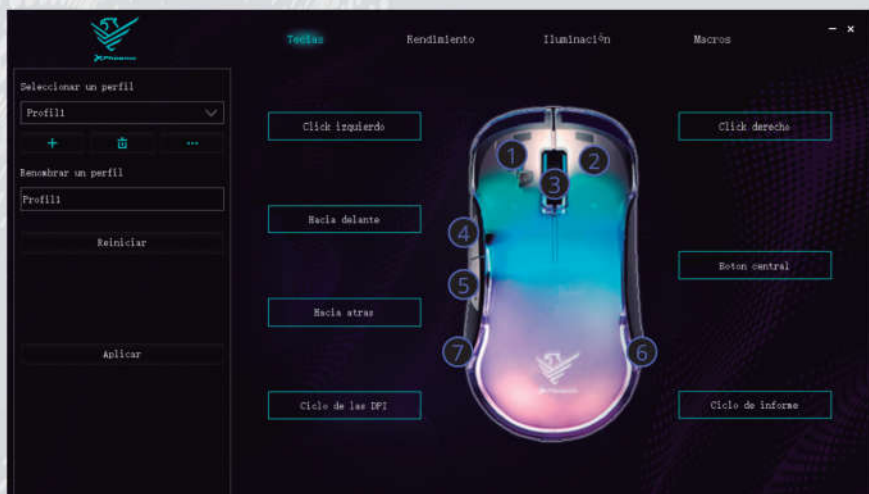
Teclas
Rendimiento
Iluminación
Macros
- ×

Seleccionar un perfil
Profil1
+
...
Renombrar un perfil
Profil1
Reiniciar
Aplicar

Click izquierdo
Hacia delante
Hacia atras
Ciclo de las DPI

1
2
3
4
5
6
7

Click derecho
Boton central
Ciclo de informe